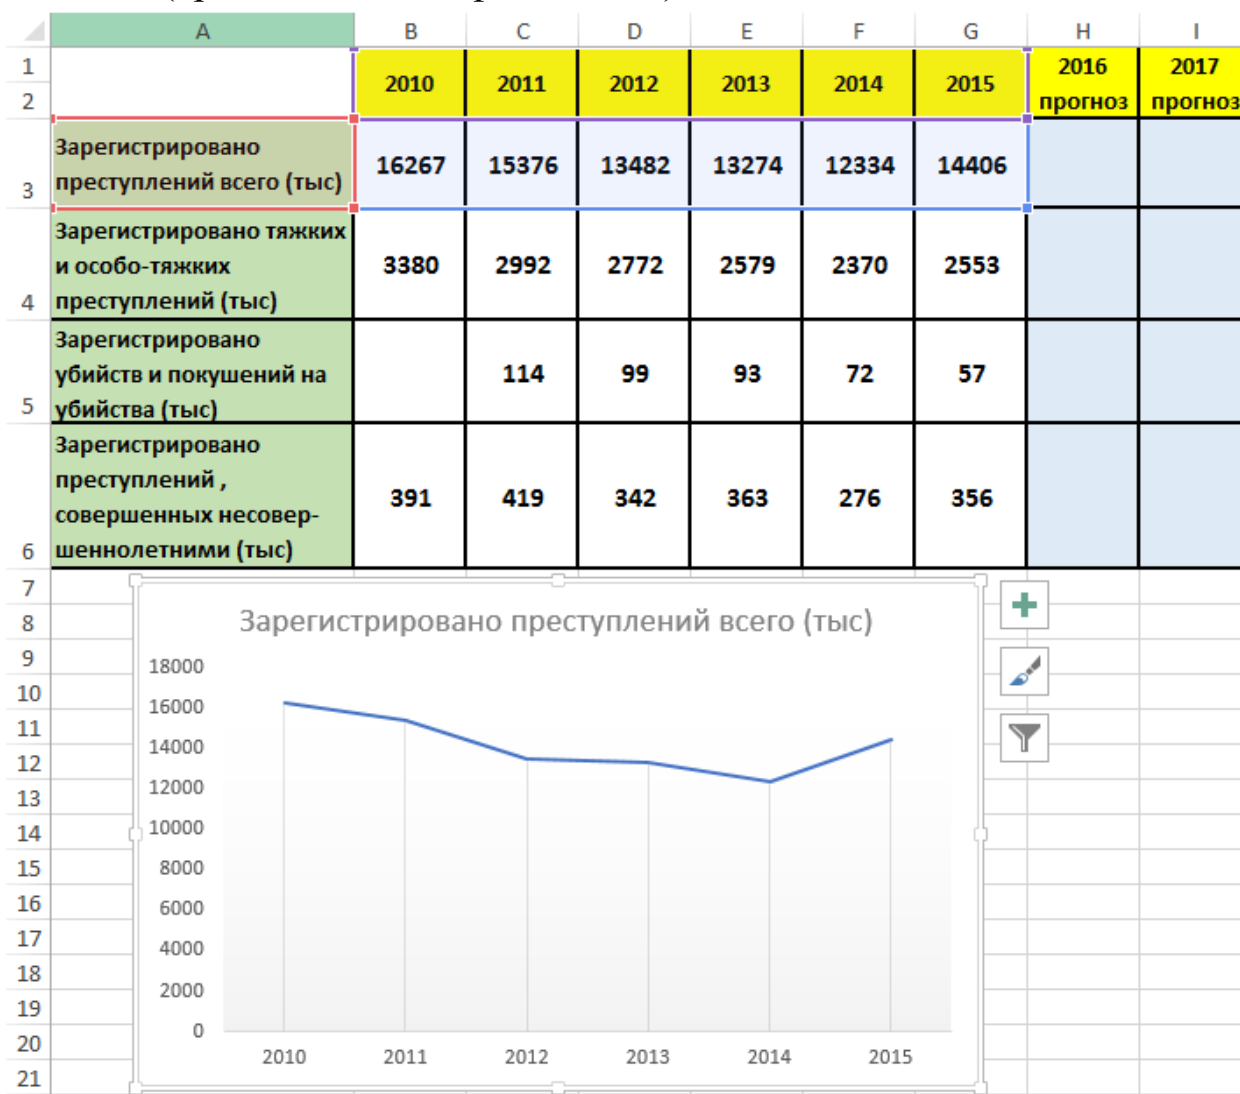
| | A | B | C | D | E | F | G | H | I |
|---|---|---|---|---|---|---|---|---|---|
| 1 2 | | 2010 | 2011 | 2012 | 2013 | 2014 | 2015 | 2016 прогноз | 2017 прогноз |
| 3 | Зарегистрировано преступлений всего (тыс) | 16267 | 15376 | 13482 | 13274 | 12334 | 14406 | | |
| 4 | Зарегистрировано тяжких и особо-тяжких преступлений (тыс) | 3380 | 2992 | 2772 | 2579 | 2370 | 2553 | | |
| 5 | Зарегистрировано убийств и покушений на убийства (тыс) | | 114 | 99 | 93 | 72 | 57 | | |
| 6 | Зарегистрировано преступлений , совершенных несовершеннолетними (тыс) | 391 | 419 | 342 | 363 | 276 | 356 | | |

7 8 9 10 11 12 13 14 15 16 17 18 19 20 21

Зарегистрировано преступлений всего (тыс)

18000
16000
14000
12000
10000
8000
6000
4000
2000
0

2010 2011 2012 2013 2014 2015